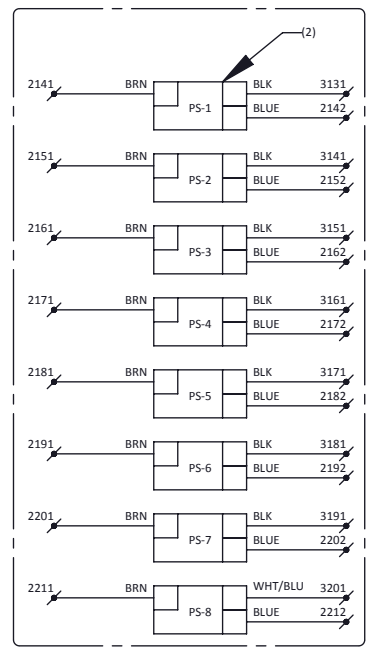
(2)

2141 BRN PS-1 BLK 3131 BLUE 2142

2151 BRN PS-2 BLK 3141 BLUE 2152

2161 BRN PS-3 BLK 3151 BLUE 2162

2171 BRN PS-4 BLK 3161 BLUE 2172

2181 BRN PS-5 BLK 3171 BLUE 2182

2191 BRN PS-6 BLK 3181 BLUE 2192

2201 BRN PS-7 BLK 3191 BLUE 2202

2211 BRN PS-8 WHT/BLU 3201 BLUE 2212